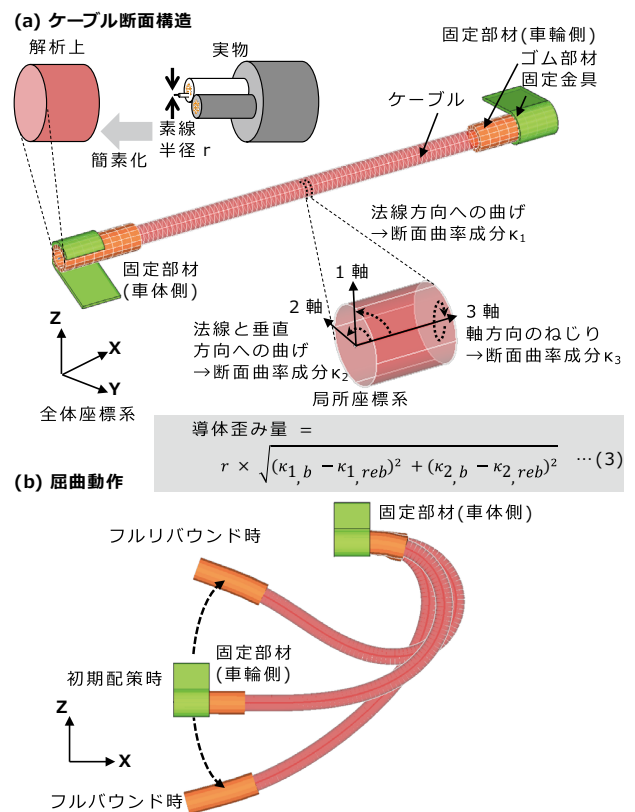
(a) ケーブル断面構造

解析上

実物

素線半径 r

簡素化

固定部材(車輪側)

ゴム部材

固定金具

ケーブル

法線方向への曲げ
→断面曲率成分$\kappa_1$

固定部材(車体側)

1 軸

2 軸

3 軸

法線と垂直方向への曲げ
→断面曲率成分$\kappa_2$

軸方向のねじり
→断面曲率成分$\kappa_3$

Z

X

Y

全体座標系

局所座標系

導体歪み量 $=$

$r \times \sqrt{(\kappa_{1,b} - \kappa_{1,reb})^2 + (\kappa_{2,b} - \kappa_{2,reb})^2}$ …(3)

(b) 屈曲動作

固定部材(車体側)

フルリバウンド時

固定部材(車輪側)

初期配策時

Z

X

フルバウンド時